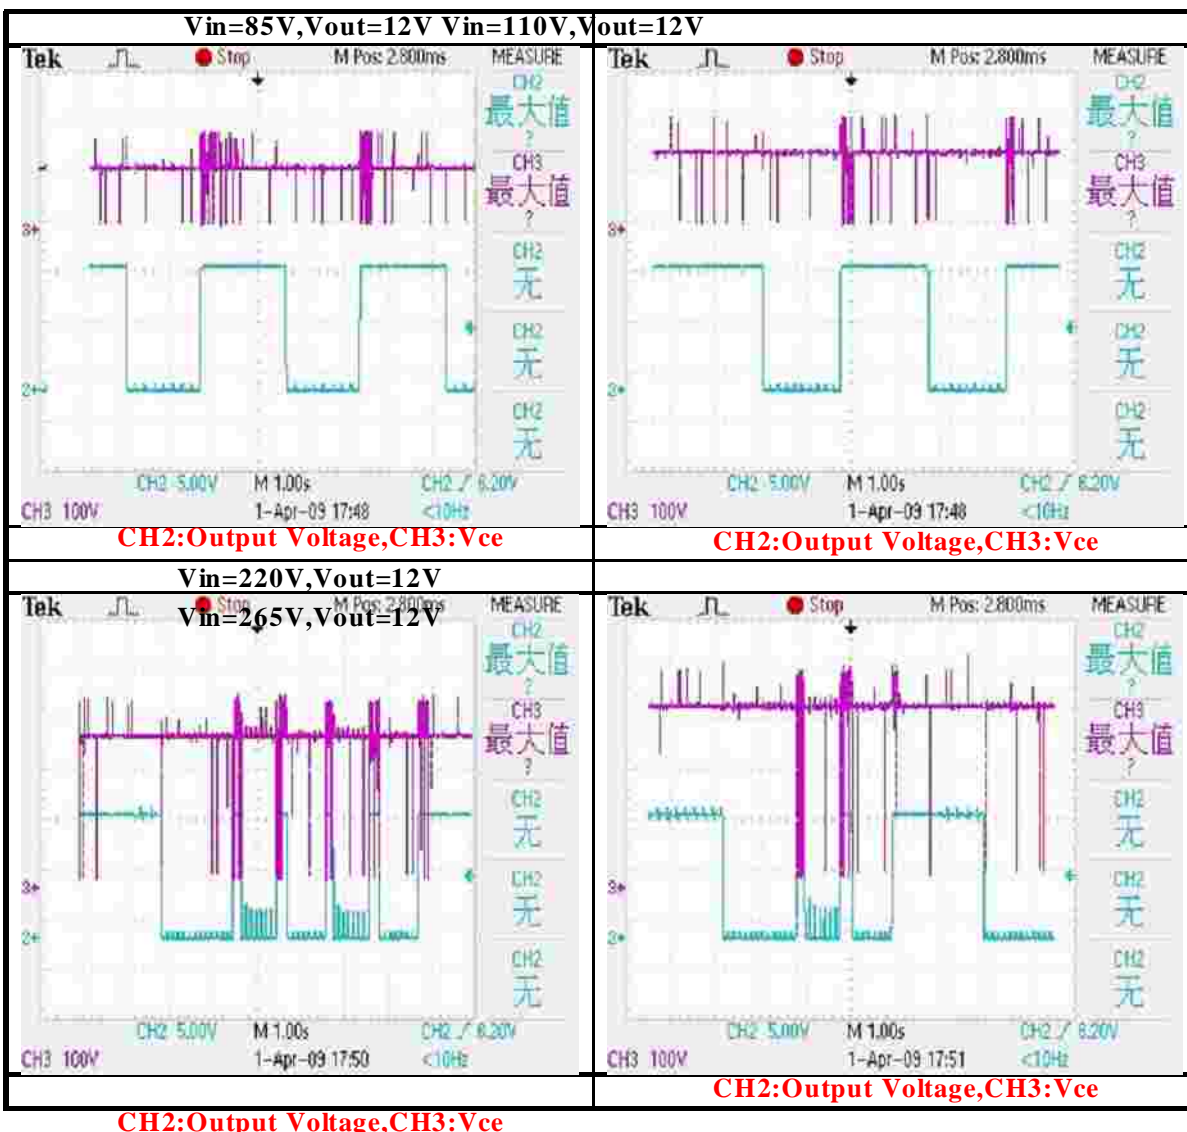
Vin=85V,Vout=12V Vin=110V,Vout=12V

Tek Stop M Pos: 2.800ms MEASURE
CH2 最大值 ?
CH3 最大值 ?
CH2 无
CH2 无
CH2 无
CH2 5.00V M 1.00s CH2 ∕ 6.20V
CH3 100V 1-Apr-09 17:48 <10Hz

Tek Stop M Pos: 2.800ms MEASURE
CH2 最大值 ?
CH3 最大值 ?
CH2 无
CH2 无
CH2 无
CH2 5.00V M 1.00s CH2 ∕ 6.20V
CH3 100V 1-Apr-09 17:48 <10Hz

CH2:Output Voltage,CH3:Vce
CH2:Output Voltage,CH3:Vce

Vin=220V,Vout=12V
Vin=265V,Vout=12V

Tek Stop M Pos: 2.800ms MEASURE
CH2 最大值 ?
CH3 最大值 ?
CH2 无
CH2 无
CH2 无
CH2 5.00V M 1.00s CH2 ∕ 6.20V
CH3 100V 1-Apr-09 17:50 <10Hz

Tek Stop M Pos: 2.800ms MEASURE
CH2 最大值 ?
CH3 最大值 ?
CH2 无
CH2 无
CH2 无
CH2 5.00V M 1.00s CH2 ∕ 6.20V
CH3 100V 1-Apr-09 17:51 <10Hz

CH2:Output Voltage,CH3:Vce
CH2:Output Voltage,CH3:Vce